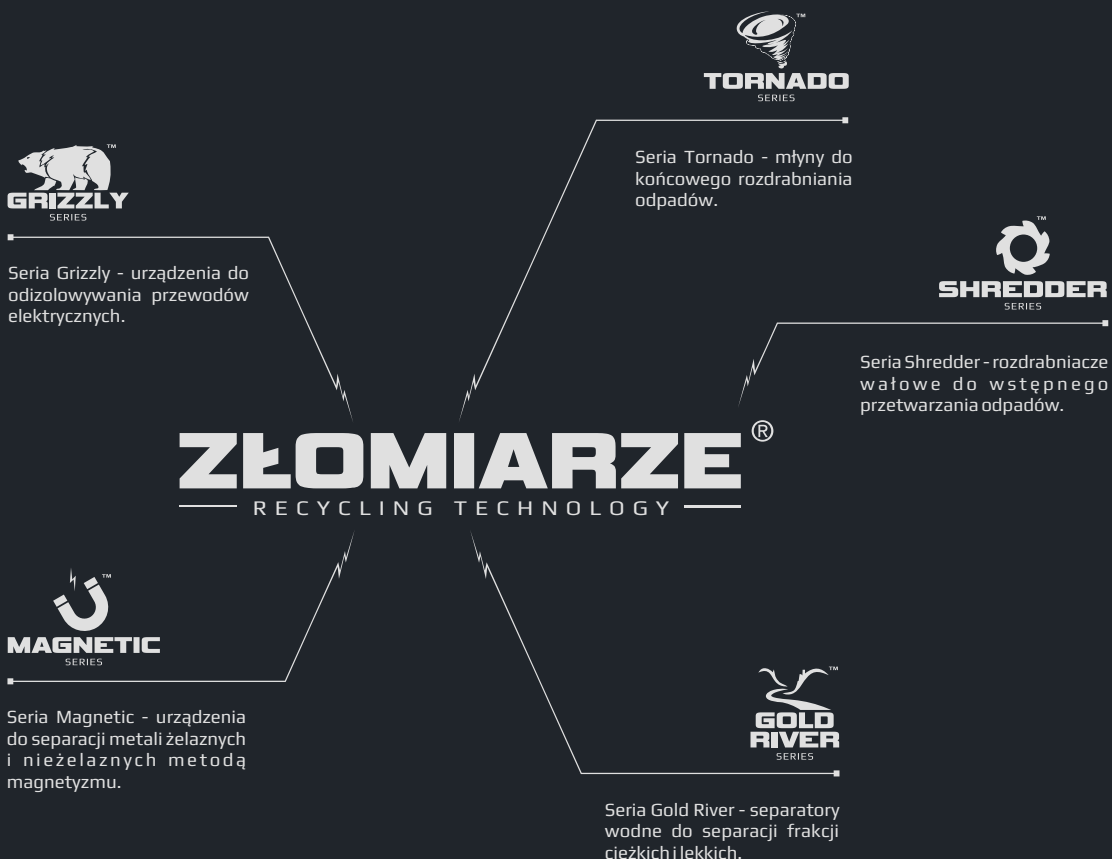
TORNADO™
SERIES

Seria Tornado - młyny do końcowego rozdrabniania odpadów.

GRIZZLY™
SERIES

Seria Grizzly - urządzenia do odizolowywania przewodów elektrycznych.

SHREDDER™
SERIES

Seria Shredder - rozdrabniacze wałowe do wstępnego przetwarzania odpadów.

ZŁOMIARZE®
RECYCLING TECHNOLOGY

MAGNETIC™
SERIES

Seria Magnetic - urządzenia do separacji metali żelaznych i nieżelaznych metodą magnetyzmu.

GOLD RIVER™
SERIES

Seria Gold River - separatory wodne do separacji frakcji cieżkich i lekkich.